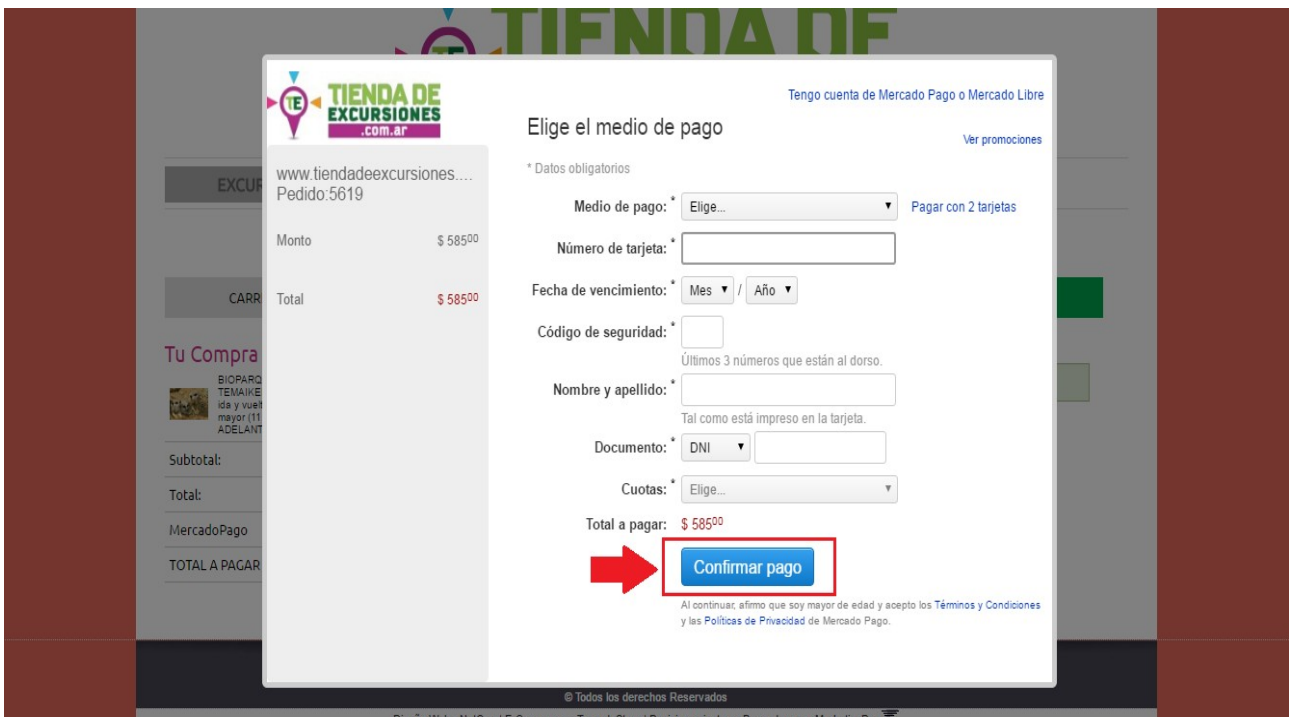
TIENDA DE

EXCUR

CARR

Tu Compra

BIOPARQ TEMAIKE ida y vuel mayor (11 ADELANT

Subtotal:

Total:

MercadoPago

TOTAL A PAGAR

TE TIENDA DE EXCURSIONES .com.ar

www.tiendadeexcursiones.... Pedido:5619

Monto $ 585$^{00}$

Total $ 585$^{00}$

Tengo cuenta de Mercado Pago o Mercado Libre

Elige el medio de pago

Ver promociones

* Datos obligatorios

Medio de pago: * Elige... Pagar con 2 tarjetas

Número de tarjeta: *

Fecha de vencimiento: * Mes / Año

Código de seguridad: *

Últimos 3 números que están al dorso.

Nombre y apellido: *

Tal como está impreso en la tarjeta.

Documento: * DNI

Cuotas: * Elige...

Total a pagar: $ 585$^{00}$

Confirmar pago

Al continuar, afirmo que soy mayor de edad y acepto los Términos y Condiciones y las Políticas de Privacidad de Mercado Pago.

© Todos los derechos Reservados